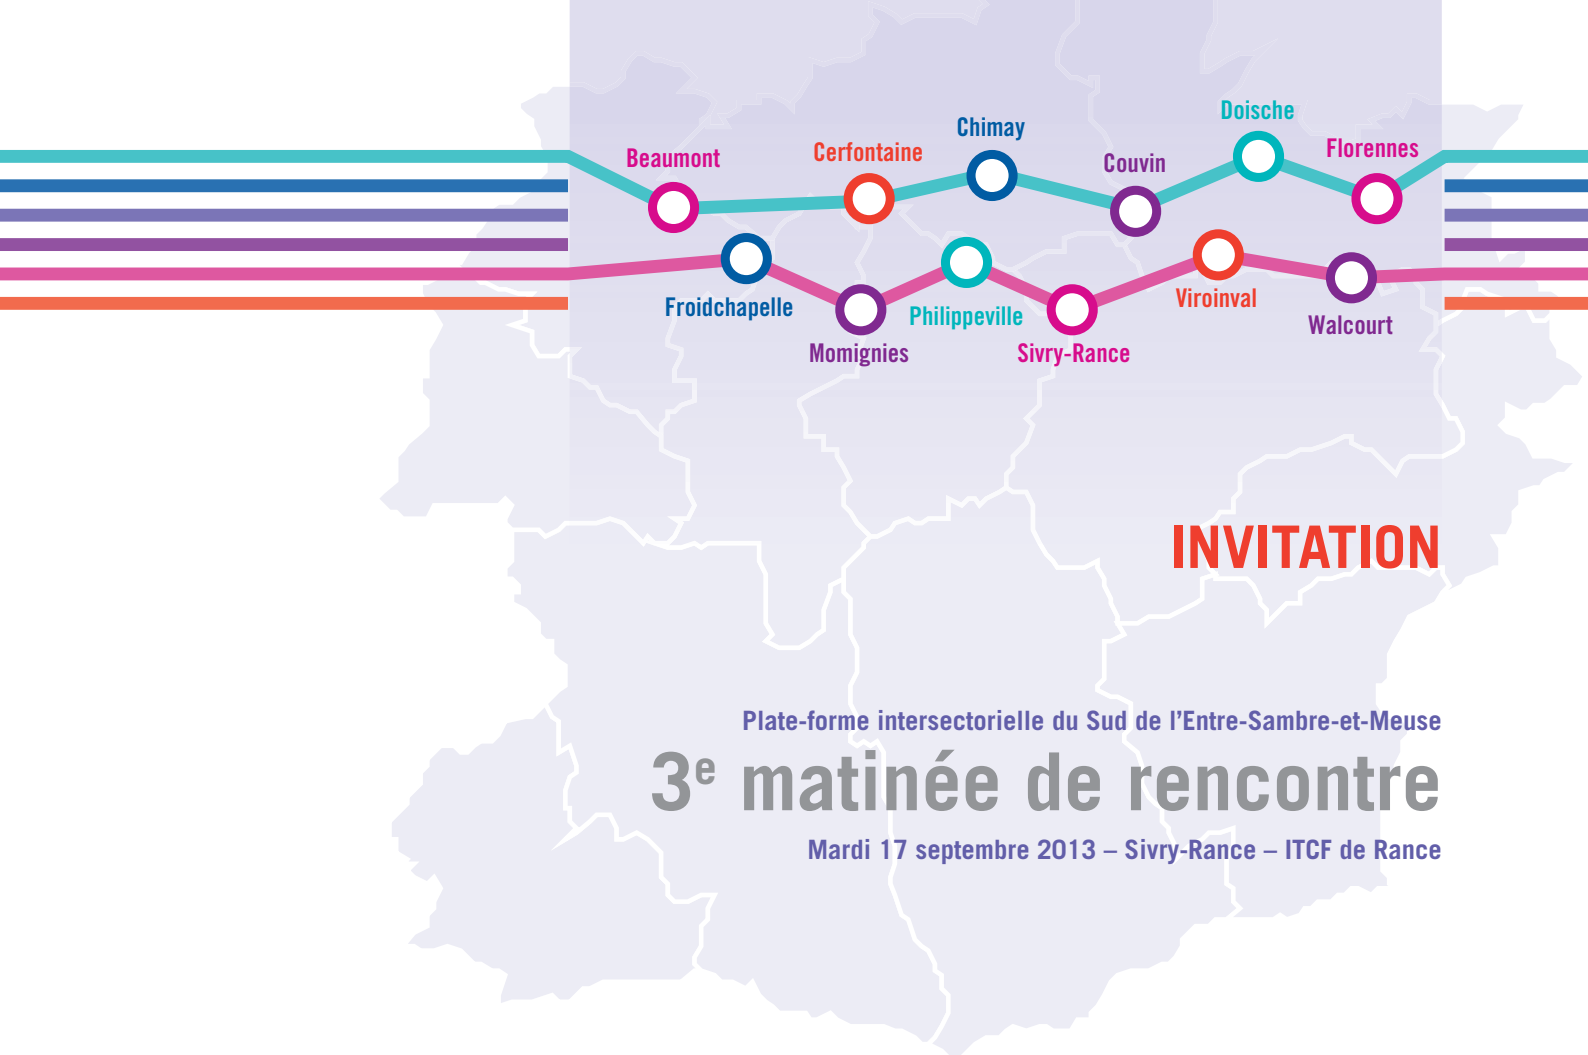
Doische

Chimay

Florennes

Beaumont

Cerfontaine

Couvin

Froidchapelle

Philippeville

Viroinval

Walcourt

Momignies

Sivry-Rance

INVITATION

Plate-forme intersectorielle du Sud de l'Entre-Sambre-et-Meuse

3$^e$ matinée de rencontre

Mardi 17 septembre 2013 – Sivry-Rance – ITCF de Rance